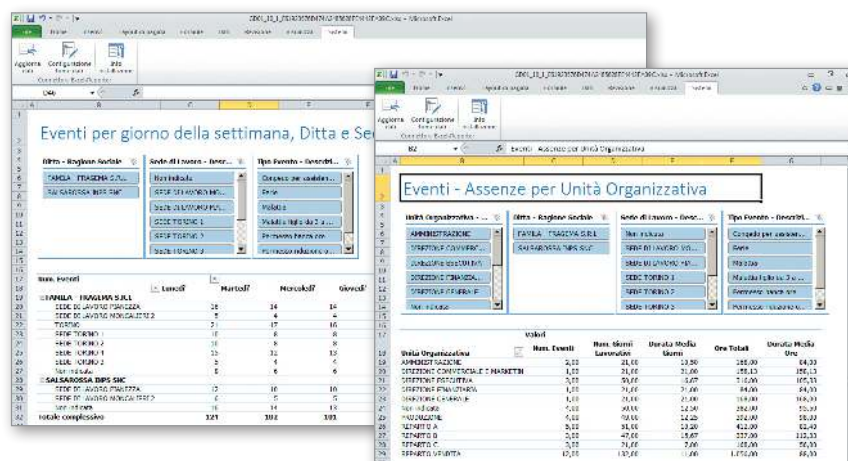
Microsoft Excel

File Home Inserisci Layout di pagina Formule Dati Revisione Visualizza Sviluppo

Aggiorna dati Configurazione foglio dati Info su Business

Eventi per giorno della settimana, Ditta e Se

Ditta - Ragione Sociale
FAMILA - TRAGENIA S.R.L.
SALSAROSSA IMPS SNC

Sede di Lavoro - Descr...
Non indicata
SEDE DI LAVORO MO...
SEDE DI LAVORO MO...
SEDE TORINO 1
SEDE TORINO 2
SEDE TORINO 3

Tipo Evento - Descriz...
Congedo per malattia...
Ferie
Malattia
Malattia figlio da 3 a ...
Permesso Recupero...
Permesso riduzione o...

Num. Eventi
Lunedì Martedì Mercoledì Giovedì
FAMILA - TRAGENIA S.R.L.
SEDE DI LAVORO MONZA
SEDE DI LAVORO MONCALIERI 2
TORINO
SEDE TORINO 1
SEDE TORINO 2
SEDE TORINO 3
SEDE TORINO 4
Non indicata
SALSAROSSA IMPS SNC
SEDE DI LAVORO MONCALIERI
SEDE DI LAVORO MONCALIERI 2
Non indicata
Totale complessivo 121 102 103

Eventi - Assenze per Unità Organizzativa

Unità Organizzativa - ...
AMMINISTRAZIONE
DIREZIONE COMMERC...
DIREZIONE ESECUTIVA
DIREZIONE FINANZIA...
DIREZIONE GENERALE
Non indicata

Ditta - Ragione Sociale
FAMILA - TRAGENIA S.R.L.
SALSAROSSA IMPS SNC

Sede di Lavoro - Desc...
Non indicata
SEDE DI LAVORO MO...
SEDE DI LAVORO MO...
SEDE TORINO 1
SEDE TORINO 2
SEDE TORINO 3

Tipo Evento - Descri...
Congedo per malattia...
Ferie
Malattia
Malattia figlio da 3 a ...
Permesso Recupero...
Permesso riduzione o...

| Unità Organizzativa | Num. Eventi | Num. Giorni Lavorativi | Durata Media Giorni | Ore Totali | Durata Media Ore |
|---|---|---|---|---|---|
| AMMINISTRAZIONE | 2,00 | 21,00 | 10,50 | 168,00 | 84,00 |
| DIREZIONE COMMERCIALE E MARKETIN | 1,00 | 21,00 | 21,00 | 158,15 | 158,15 |
| DIREZIONE ESECUTIVA | 3,00 | 50,00 | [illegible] | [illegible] | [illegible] |
| DIREZIONE FINANZIARIA | 1,00 | 21,00 | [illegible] | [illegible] | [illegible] |
| DIREZIONE GENERALE | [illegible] | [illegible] | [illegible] | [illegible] | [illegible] |
| Non indicata | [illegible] | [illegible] | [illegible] | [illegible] | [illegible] |
| PRODUZIONE | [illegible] | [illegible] | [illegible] | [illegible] | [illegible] |
| REPARTO A | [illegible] | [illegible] | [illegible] | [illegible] | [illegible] |
| REPARTO B | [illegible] | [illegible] | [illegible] | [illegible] | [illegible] |
| REPARTO C | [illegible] | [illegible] | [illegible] | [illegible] | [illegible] |
| REPARTO VENDITA | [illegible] | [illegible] | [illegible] | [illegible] | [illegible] |